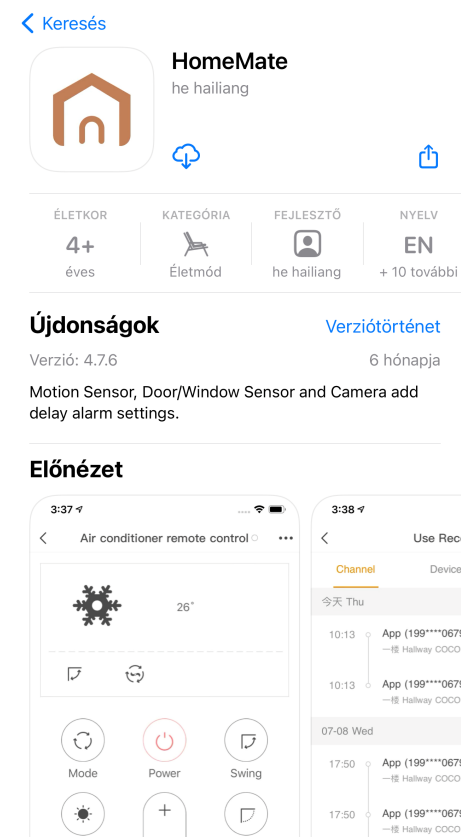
Keresés

HomeMate

he hailiang

ÉLETKOR
4+
éves

KATEGÓRIA
Életmód

FEJLESZTŐ
he hailiang

NYELV
EN
+ 10 további

Újdonságok

Verziótörténet

Verzió: 4.7.6

6 hónapja

Motion Sensor, Door/Window Sensor and Camera add delay alarm settings.

Előnézet

3:37

Air conditioner remote control

26°

Mode

Power

Swing

3:38

Use Rec

Channel

Device

今天 Thu

10:13

App (199****067

一楼 Hallway COCO

10:13

App (199****067

一楼 Hallway COCO

07-08 Wed

17:50

App (199****067

一楼 Hallway COCO

17:50

App (199****067

一楼 Hallway COCO